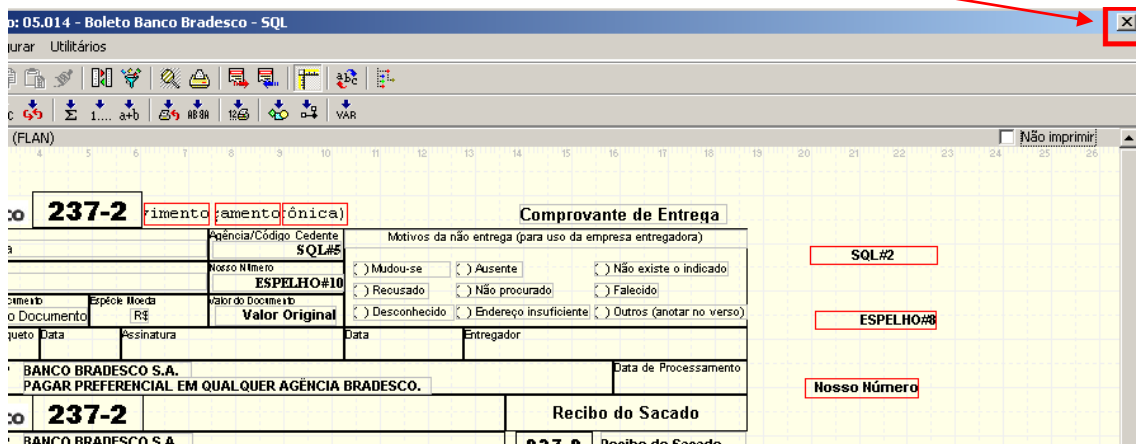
o: 05.014 - Boleto Banco Bradesco - SQL

gurar Utilitários

1.... a+b AB 8A 12 VAR

(FLAN)

Não imprimir

4 5 6 7 8 9 10 11 12 13 14 15 16 17 18 19 20 21 22 23 24 25 26

co 237-2 vimento gamento rônica)

Comprovante de Entrega

a

Agência/Código Cedente
SQL#5

Motivos da não entrega (para uso da empresa entregadora)

Nosso Número
ESPELHO#10

( ) Mudou-se ( ) Ausente ( ) Não existe o indicado

( ) Recusado ( ) Não procurado ( ) Falecido

cumento Espécie Moeda Valor do Documento
o Documento R$ Valor Original

( ) Desconhecido ( ) Endereço insuficiente ( ) Outros (anotar no verso)

queto Data Assinatura Data Entregador

SQL#2

ESPELHO#8

BANCO BRADESCO S.A.
PAGAR PREFERENCIAL EM QUALQUER AGÊNCIA BRADESCO.

Data de Processamento

Nosso Número

co 237-2 Recibo do Sacado

BANCO BRADESCO S.A. 237-2 Recibo do Sacado